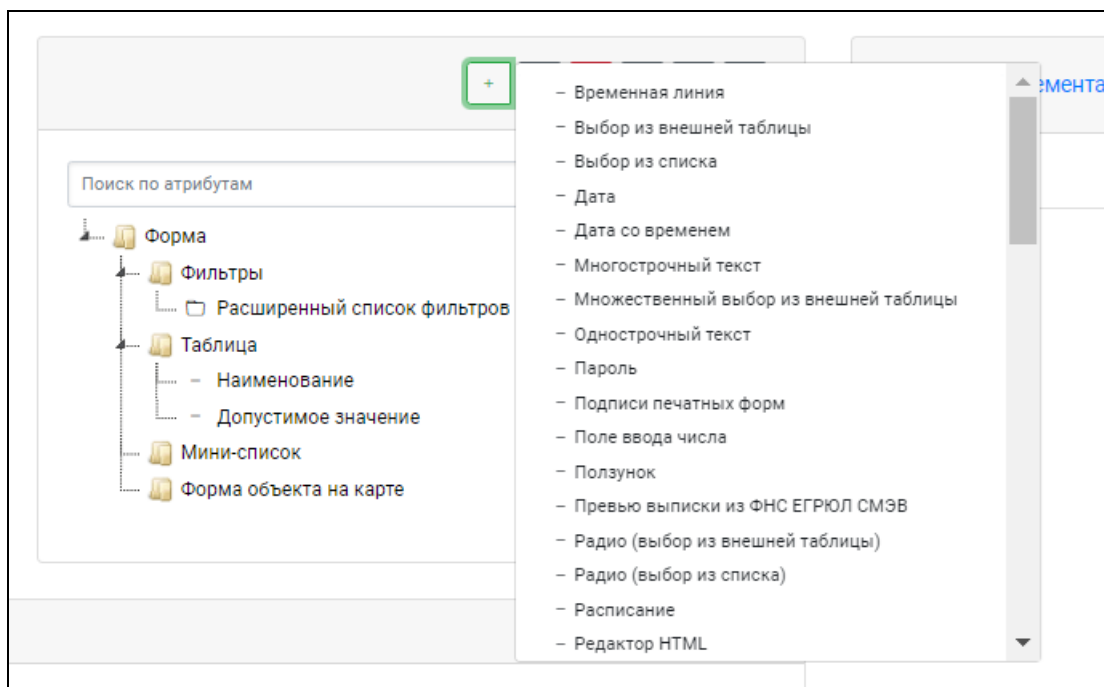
+

Поиск по атрибутам

Форма
Фильтры
Расширенный список фильтров
Таблица
Наименование
Допустимое значение
Мини-список
Форма объекта на карте

– Временная линия
– Выбор из внешней таблицы
– Выбор из списка
– Дата
– Дата со временем
– Многострочный текст
– Множественный выбор из внешней таблицы
– Однострочный текст
– Пароль
– Подписи печатных форм
– Поле ввода числа
– Ползунок
– Превью выписки из ФНС ЕГРЮЛ СМЭВ
– Радио (выбор из внешней таблицы)
– Радио (выбор из списка)
– Расписание
– Редактор HTML

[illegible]емента